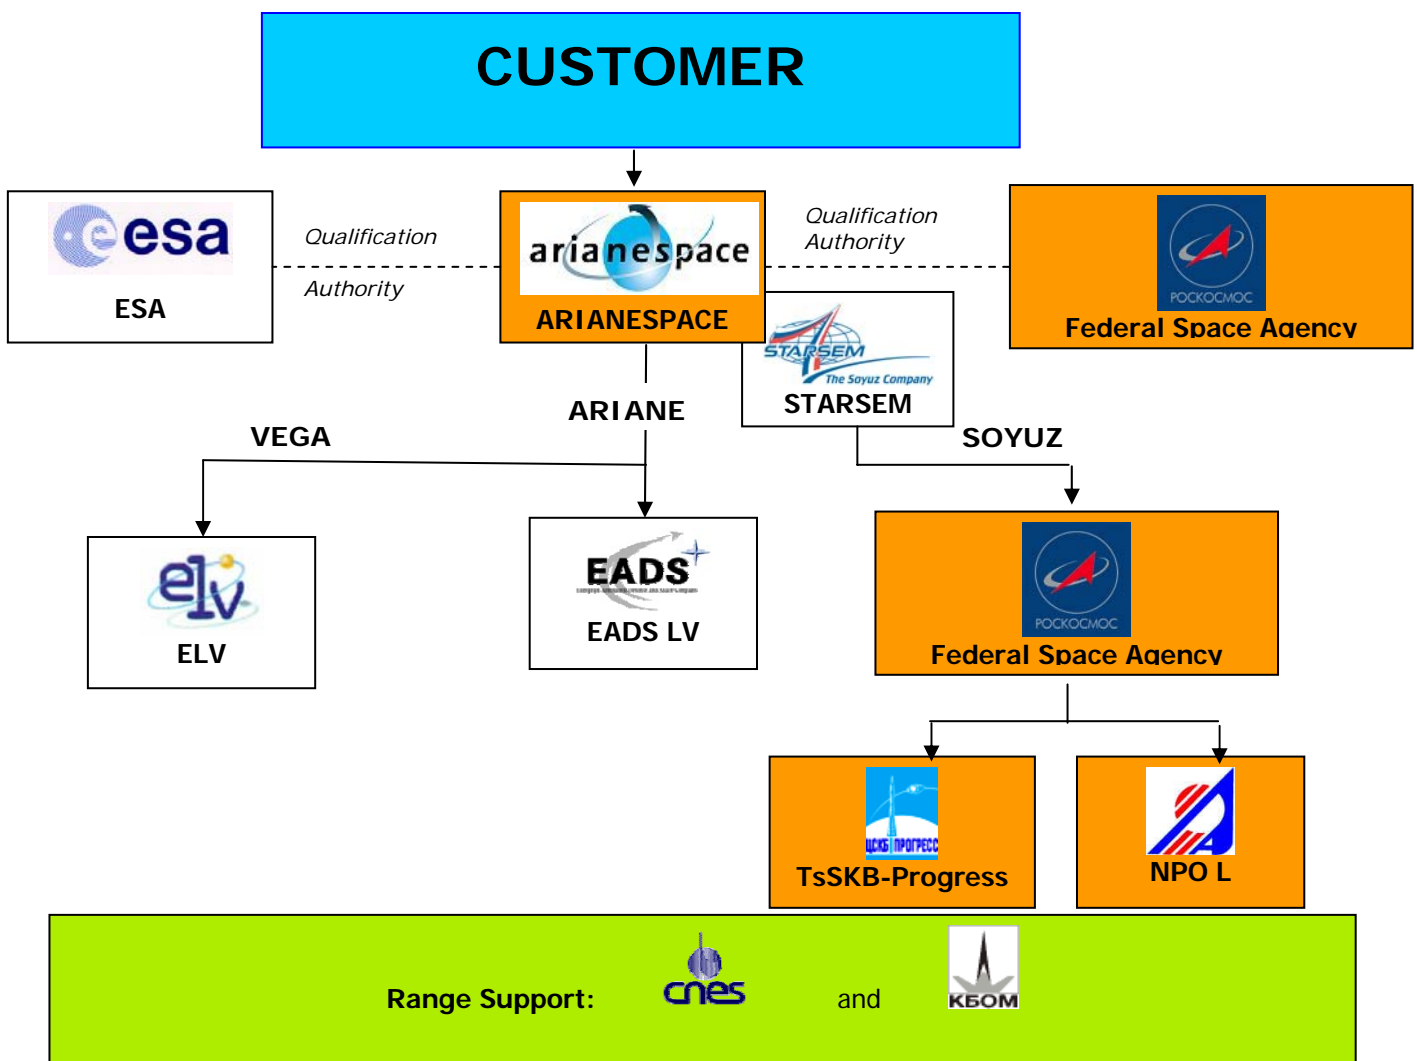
CUSTOMER

esa

ESA

Qualification

Authority

arianespace

ARIANESPACE

Qualification Authority

РОСКОСМОС

Federal Space Agency

STARSEM

The Soyuz Company

STARSEM

ARIANE

VEGA

SOYUZ

elv

ELV

EADS

EADS LV

РОСКОСМОС

Federal Space Agency

ЦСКБ ПРОГРЕСС

TsSKB-Progress

NPO L

Range Support:

cnes

and

КБОМ